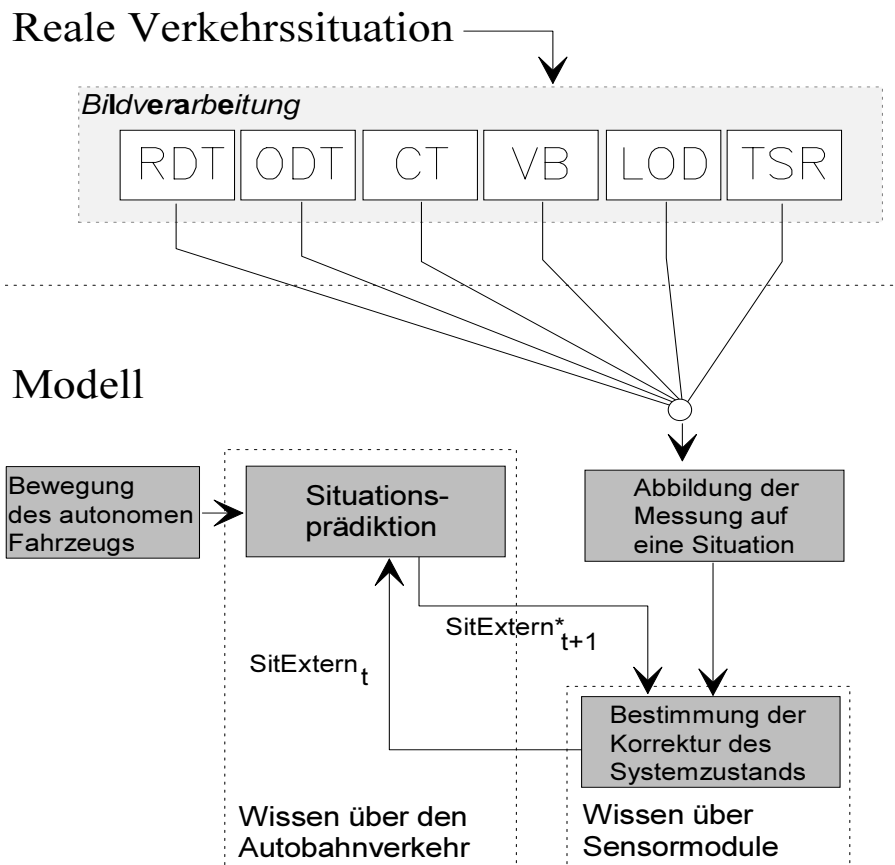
Reale Verkehrssituation

Bildverarbeitung

RDT

ODT

CT

VB

LOD

TSR

Modell

Bewegung des autonomen Fahrzeugs

Situationsprädiktion

Abbildung der Messung auf eine Situation

$SitExtern^*_{t+1}$

$SitExtern_t$

Bestimmung der Korrektur des Systemzustands

Wissen über den Autobahnverkehr

Wissen über Sensormodule